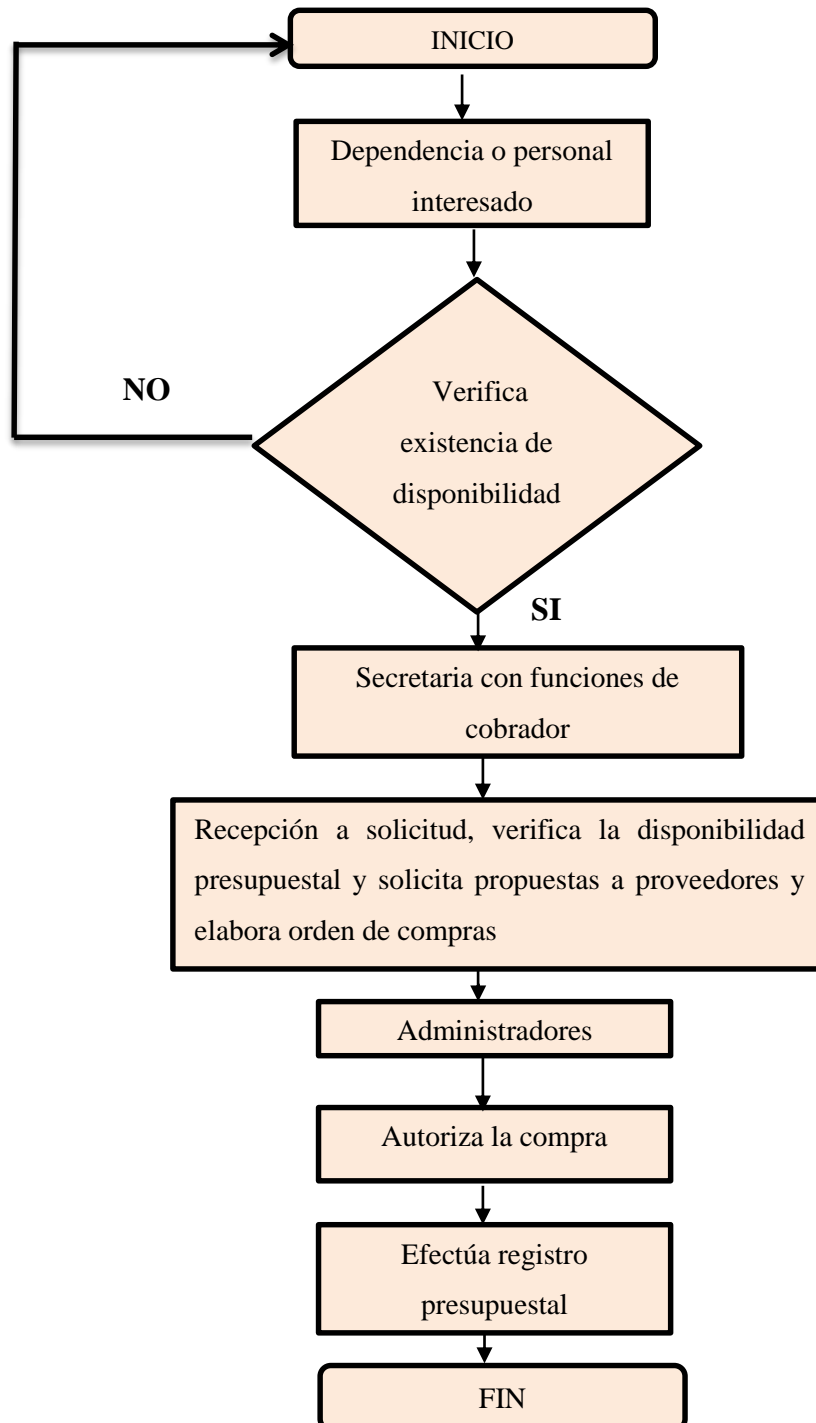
INICIO

Dependencia o personal interesado

NO

Verifica existencia de disponibilidad

SI

Secretaria con funciones de cobrador

Recepción a solicitud, verifica la disponibilidad presupuestal y solicita propuestas a proveedores y elabora orden de compras

Administradores

Autoriza la compra

Efectúa registro presupuestal

FIN